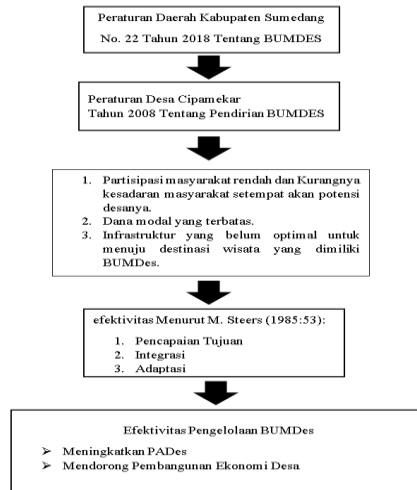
Peraturan Daerah Kabupaten Sumedang No. 22 Tahun 2018 Tentang BUMDES

Peraturan Desa Cipamekar Tahun 2008 Tentang Pendirian BUMDES

1. Partisipasi masyarakat rendah dan Kurangnya kesadaran masyarakat setempat akan potensi desanya.
2. Dana modal yang terbatas.
3. Infrastruktur yang belum optimal untuk menuju destinasi wisata yang dimiliki BUMDes.

efektivitas Menurut M. Steers (1985:53):
1. Pencapaian Tujuan
2. Integrasi
3. Adaptasi

Efektivitas Pengelolaan BUMDes
➢ Meningkatkan PADes
➢ Mendorong Pembangunan Ekonomi Desa